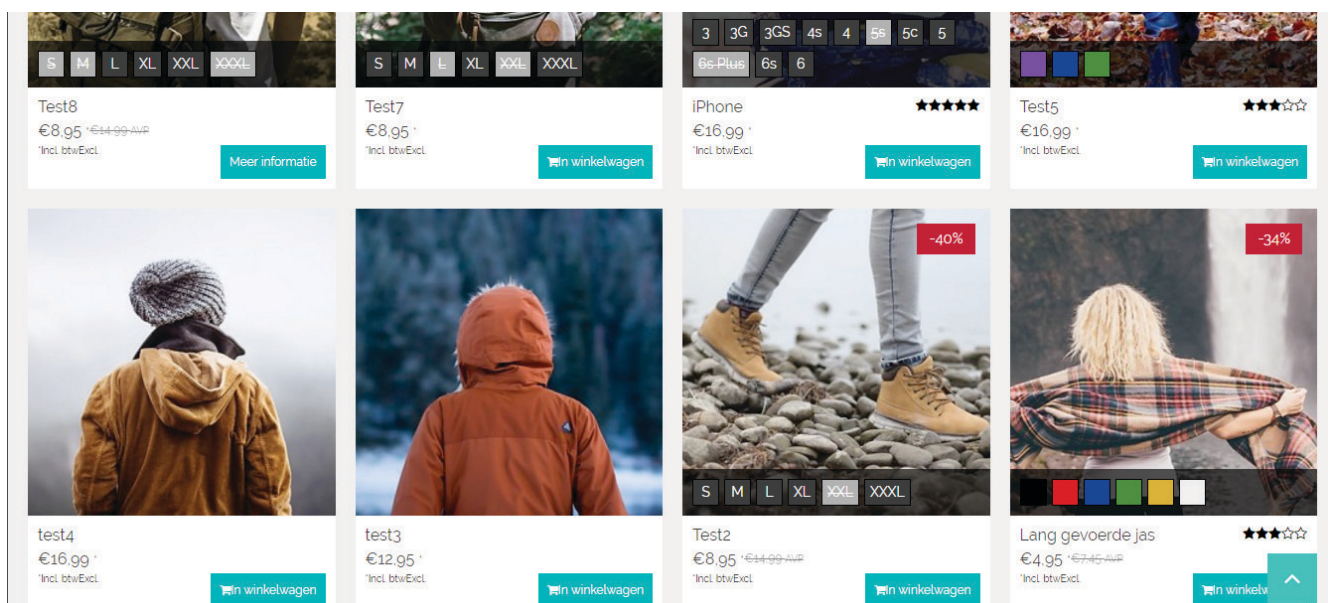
S M L XL XXL XXXL

Test8
€8,95 *€14,99 AVP
*Incl btwExcl
Meer informatie

S M L XL XXL XXXL

Test7
€8,95 *
*Incl btwExcl
In winkelwagen

3 3G 3GS 4s 4 5s 5c 5 6s Plus 6s 6

iPhone
€16,99 *
*Incl btwExcl
In winkelwagen

Test5
€16,99 *
*Incl btwExcl
In winkelwagen

test4
€16,99 *
*Incl btwExcl
In winkelwagen

test3
€12,95 *
*Incl btwExcl
In winkelwagen

-40%
S M L XL XXL XXXL

Test2
€8,95 *€14,99 AVP
*Incl btwExcl
In winkelwagen

-34%

Lang gevoerde jas
€4,95 *€7,45 AVP
*Incl btwExcl
In winkel